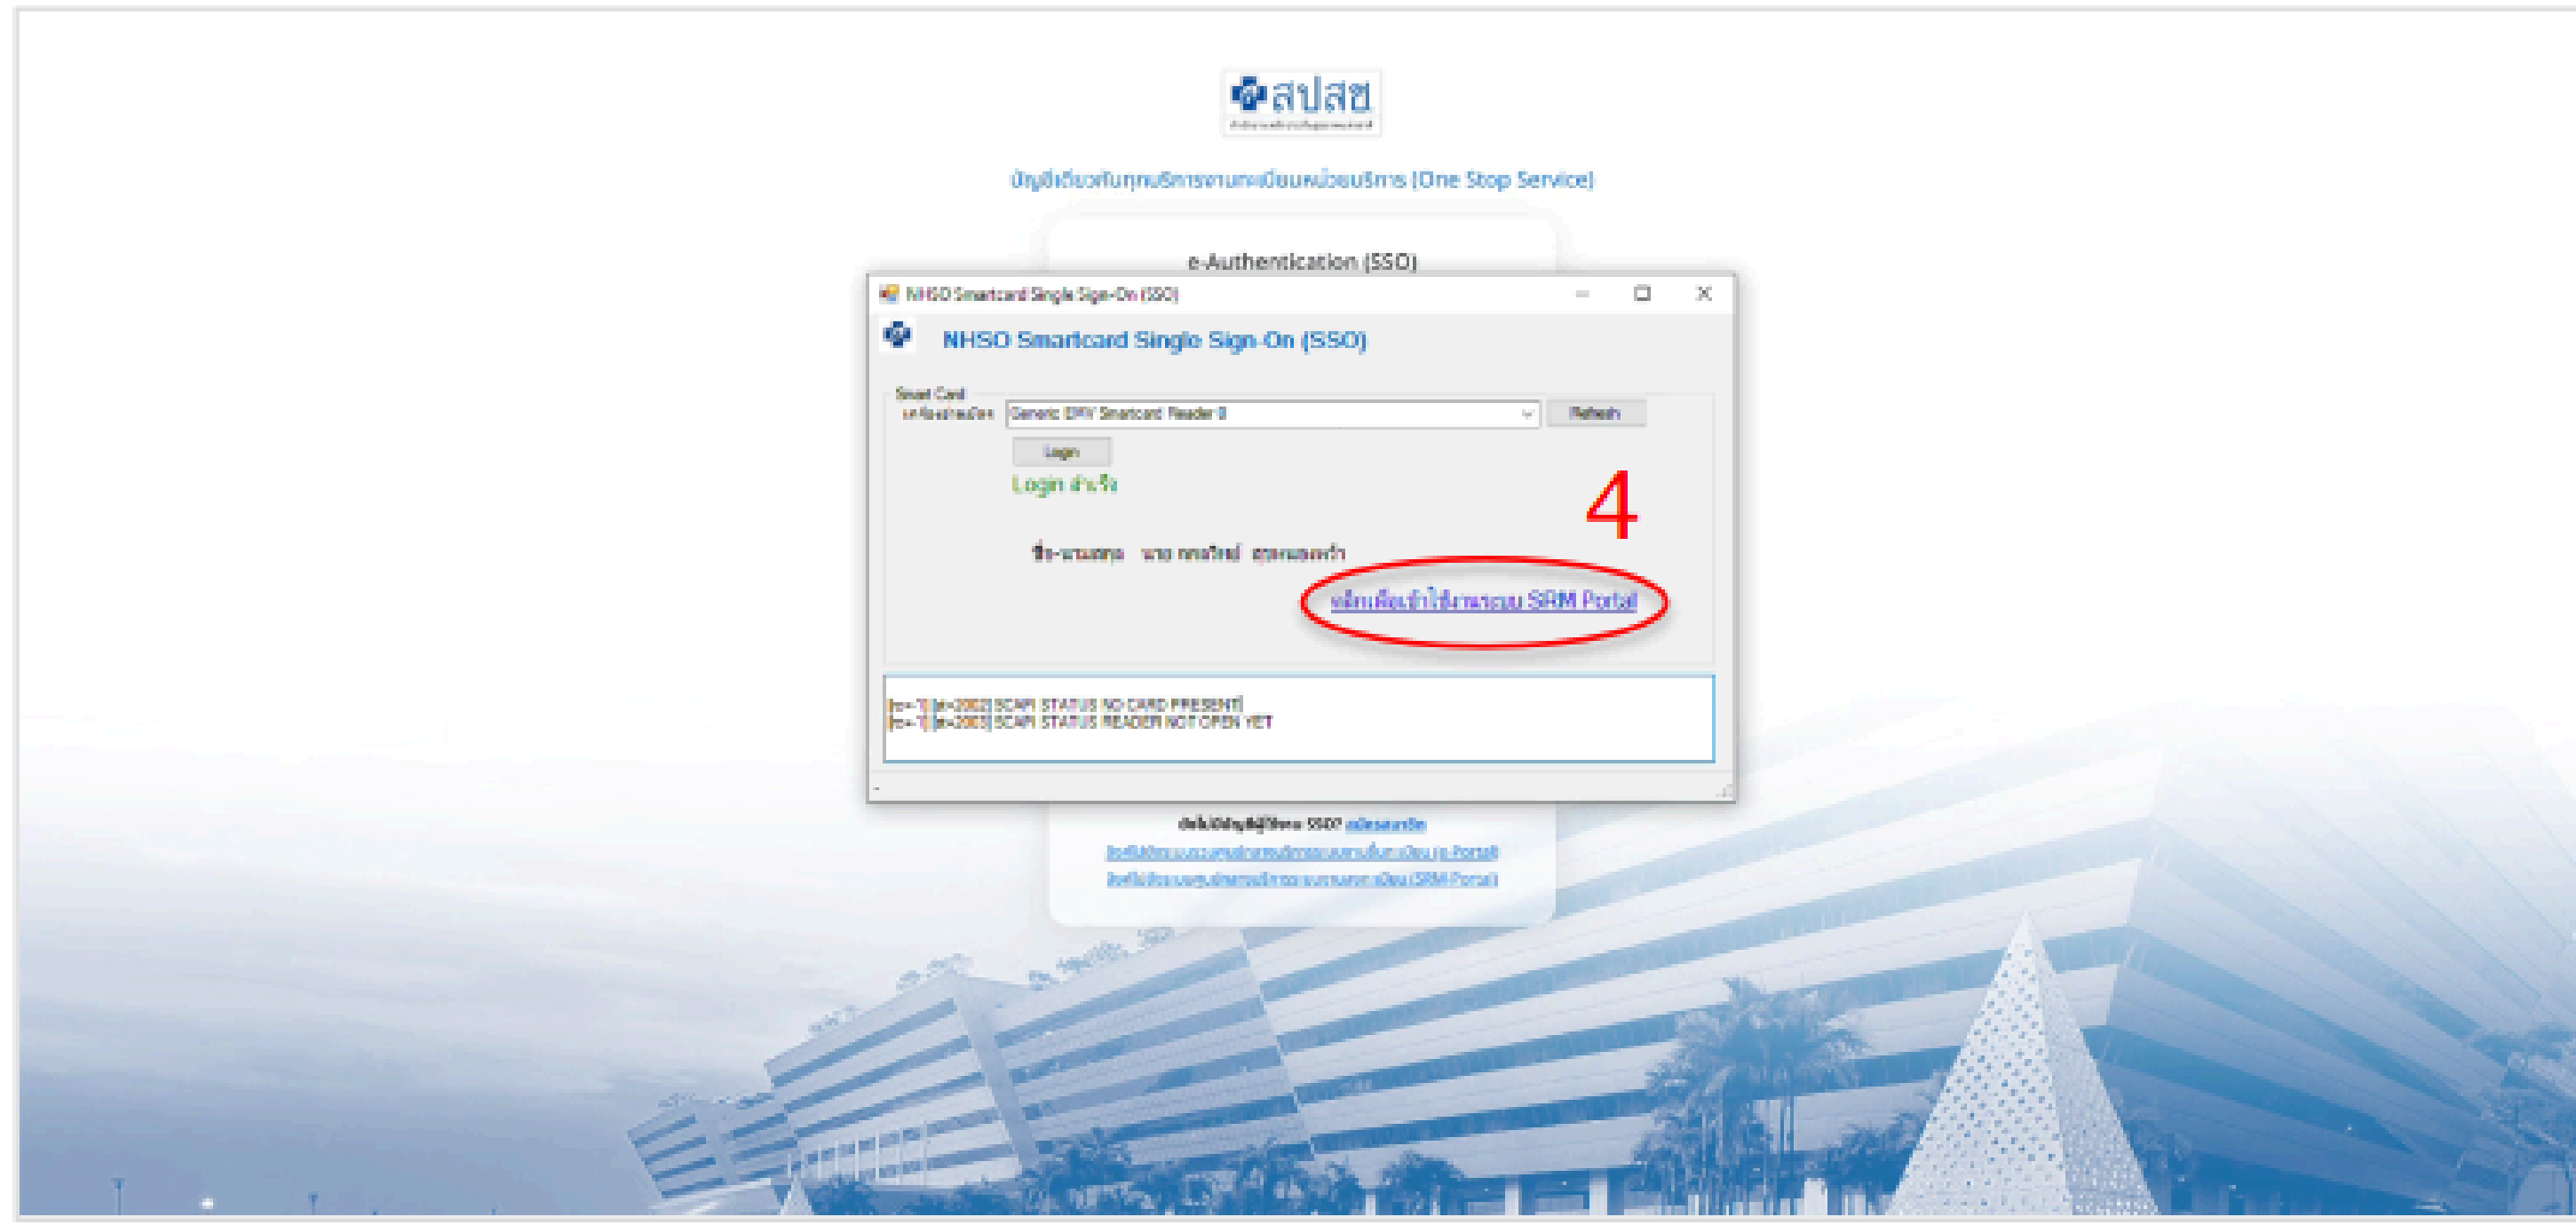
สปสช
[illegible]

บัญชีเดียวกับทุกบริการงานทะเบียนหน่วยบริการ (One Stop Service)

e-Authentication (SSO)

NHSO Smartcard Single Sign-On (SSO)

NHSO Smartcard Single Sign-On (SSO)

Smart Card
เครื่องอ่านบัตร Generic EMV Smartcard Reader 0 Refresh

Login

Login สำเร็จ

4

ชื่อ-นามสกุล นาย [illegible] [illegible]

คลิกเพื่อเข้าใช้งานระบบ SRM Portal

[rc=-1][st=2002] SCAPI STATUS NO CARD PRESENT
[rc=-1][st=2003] SCAPI STATUS READER NOT OPEN YET

ยังไม่มีบัญชีผู้ใช้ของ SSO? สมัครสมาชิก
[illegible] (e-Portal)
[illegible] (SRM Portal)